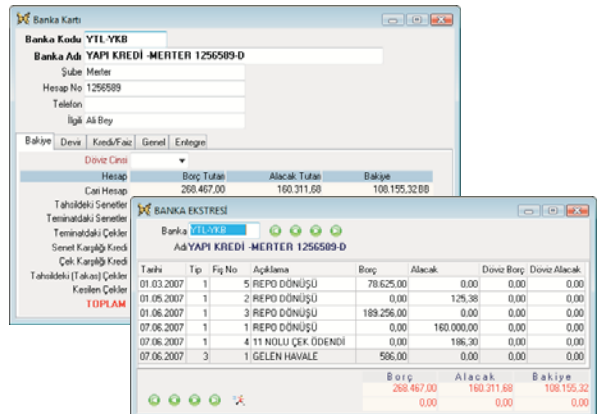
Banka Kartı

Banka Kodu YTL-YKB
Banka Adı YAPI KREDİ -MERTER 1256589-D
Şube Merter
Hesap No 1256589
Telefon
İlgili Ali Bey

Bakiye | Devir | Kredi/Faiz | Genel | Entegre

Döviz Cinsi

| Hesap | Borç Tutarı | Alacak Tutarı | Bakiye |
|---|---|---|---|
| Cari Hesap | 268.467,00 | 160.311,68 | 108.155,32 BB |

Tahsildeki Senetler
Teminattaki Senetler
Teminattaki Çekler
Senet Karşılığı Kredi
Çek Karşılığı Kredi
Tahsildeki (Takas) Çekler
Kesilen Çekler
TOPLAM

BANKA EKSTRESİ

Banka YTL-YKB
Adı YAPI KREDİ -MERTER 1256589-D

| Tarihi | Tip | Fiş No | Açıklama | Borç | Alacak | Döviz Borç | Döviz Alacak |
|---|---|---|---|---|---|---|---|
| 01.03.2007 | 1 | 5 | REPO DÖNÜŞÜ | 78.625,00 | 0,00 | 0,00 | 0,00 |
| 01.05.2007 | 1 | 2 | REPO DÖNÜŞÜ | 0,00 | 125,38 | 0,00 | 0,00 |
| 01.06.2007 | 1 | 3 | REPO DÖNÜŞÜ | 189.256,00 | 0,00 | 0,00 | 0,00 |
| 07.06.2007 | 1 | 1 | REPO DÖNÜŞÜ | 0,00 | 160.000,00 | 0,00 | 0,00 |
| 07.06.2007 | 1 | 4 | 11 NOLU ÇEK ÖDENDİ | 0,00 | 186,30 | 0,00 | 0,00 |
| 07.06.2007 | 3 | 1 | GELEN HAVALE | 586,00 | 0,00 | 0,00 | 0,00 |

| Borç | Alacak | Bakiye |
|---|---|---|
| 268.467,00 | 160.311,68 | 108.155,32 |
| 0,00 | 0,00 | 0,00 |